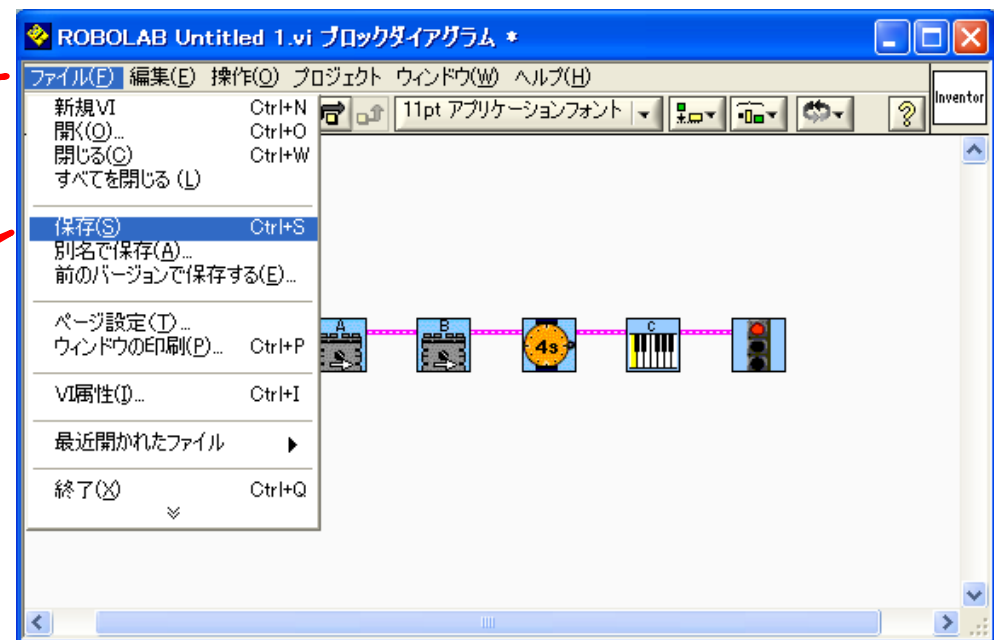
ROBOLAB Untitled 1.vi ブロックダイアグラム *

ファイル(F) 編集(E) 操作(O) プロジェクト ウィンドウ(W) ヘルプ(H)

Inventor

11pt アプリケーションフォント

新規VI Ctrl+N
開く(O)... Ctrl+O
閉じる(C) Ctrl+W
すべてを閉じる (L)

保存(S) Ctrl+S
別名で保存(A)...
前のバージョンで保存する(E)...

ページ設定(T)...
ウィンドウの印刷(P)... Ctrl+P

VI属性(I)... Ctrl+I

最近開かれたファイル

終了(X) Ctrl+Q

A
B
4s
C